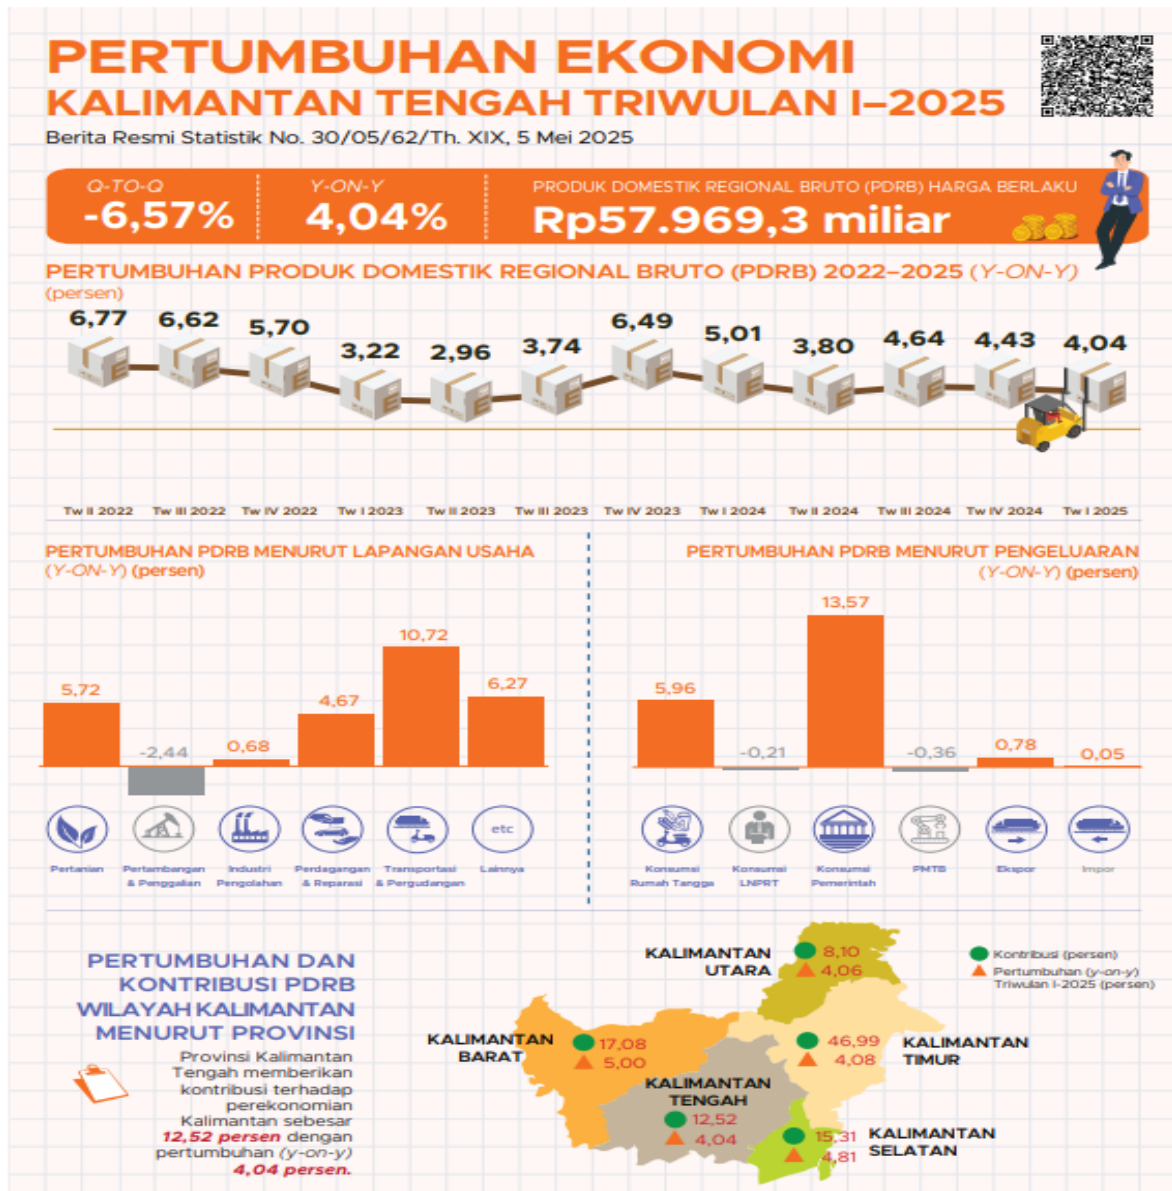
PERTUMBUHAN EKONOMI
KALIMANTAN TENGAH TRIWULAN I–2025
Berita Resmi Statistik No. 30/05/62/Th. XIX, 5 Mei 2025

Q-TO-Q
-6,57%

Y-ON-Y
4,04%

PRODUK DOMESTIK REGIONAL BRUTO (PDRB) HARGA BERLAKU
Rp57.969,3 miliar

PERTUMBUHAN PRODUK DOMESTIK REGIONAL BRUTO (PDRB) 2022–2025 (Y-ON-Y)
(persen)

6,77 6,62 5,70 3,22 2,96 3,74 6,49 5,01 3,80 4,64 4,43 4,04

Tw II 2022 Tw III 2022 Tw IV 2022 Tw I 2023 Tw II 2023 Tw III 2023 Tw IV 2023 Tw I 2024 Tw II 2024 Tw III 2024 Tw IV 2024 Tw I 2025

PERTUMBUHAN PDRB MENURUT LAPANGAN USAHA
(Y-ON-Y) (persen)

5,72 -2,44 0,68 4,67 10,72 6,27

etc

Pertanian
Pertambangan & Penggalian
Industri Pengolahan
Perdagangan & Reparasi
Transportasi & Pergudangan
Lainnya

PERTUMBUHAN PDRB MENURUT PENGELUARAN
(Y-ON-Y) (persen)

5,96 -0,21 13,57 -0,36 0,78 0,05

Konsumsi Rumah Tangga
Konsumsi LNPRT
Konsumsi Pemerintah
PMTB
Ekspor
Impor

PERTUMBUHAN DAN KONTRIBUSI PDRB WILAYAH KALIMANTAN MENURUT PROVINSI

Provinsi Kalimantan Tengah memberikan kontribusi terhadap perekonomian Kalimantan sebesar 12,52 persen dengan pertumbuhan (y-on-y) 4,04 persen.

Kontribusi (persen)
Pertumbuhan (y-on-y) Triwulan I-2025 (persen)

KALIMANTAN UTARA 8,10 4,06
KALIMANTAN BARAT 17,08 5,00
KALIMANTAN TIMUR 46,99 4,08
KALIMANTAN TENGAH 12,52 4,04
KALIMANTAN SELATAN 15,31 4,81